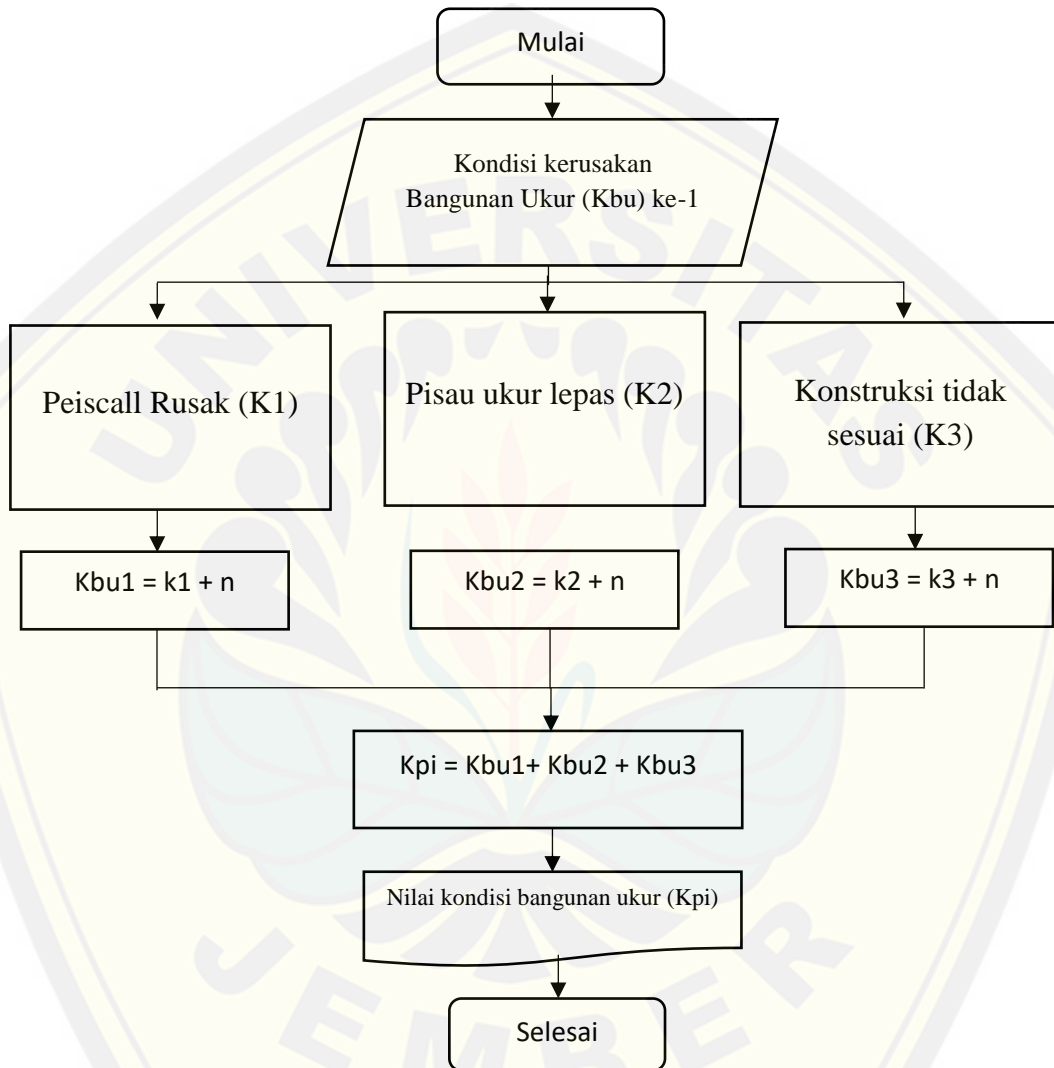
Mulai

Kondisi kerusakan Bangunan Ukur (Kbu) ke-1

Peiscall Rusak (K1)

Pisau ukur lepas (K2)

Konstruksi tidak sesuai (K3)

Kbu1 = k1 + n

Kbu2 = k2 + n

Kbu3 = k3 + n

Kpi = Kbu1+ Kbu2 + Kbu3

Nilai kondisi bangunan ukur (Kpi)

Selesai